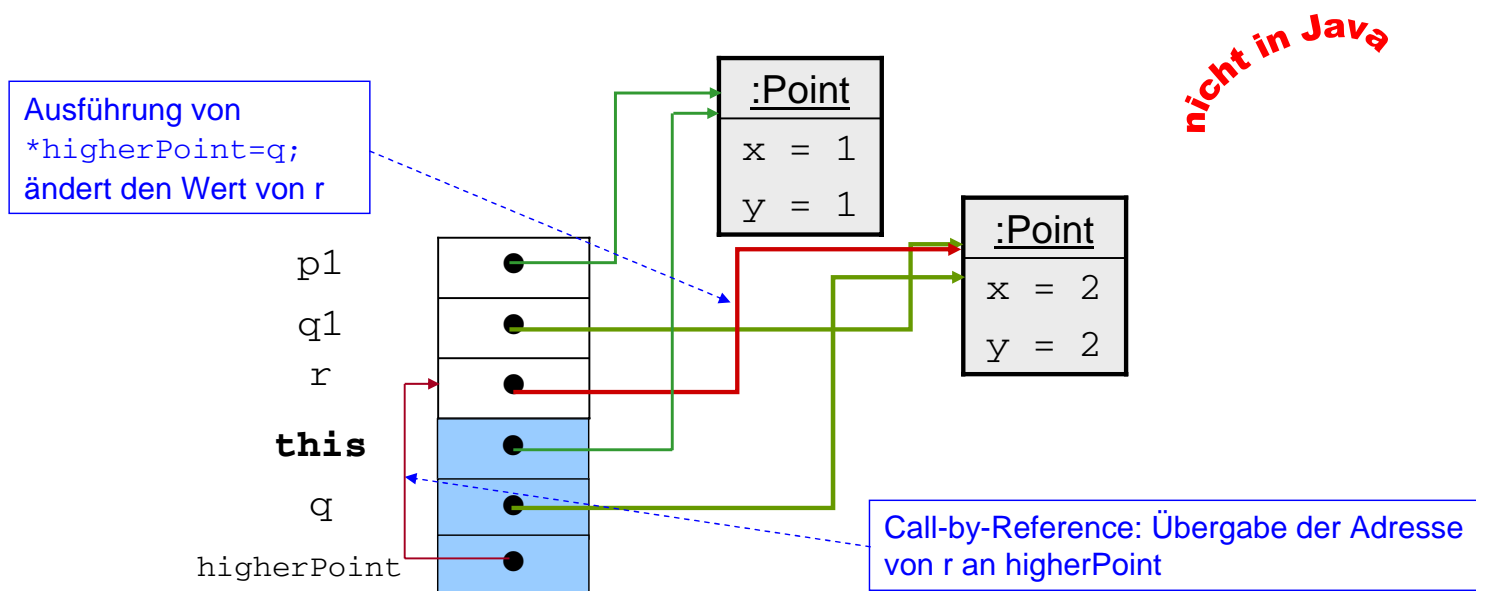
nicht in Java

Ausführung von
*higherPoint=q;
ändert den Wert von r

:Point
x = 1
y = 1

:Point
x = 2
y = 2

p1
q1
r
**this**
q
higherPoint

Call-by-Reference: Übergabe der Adresse von r an higherPoint